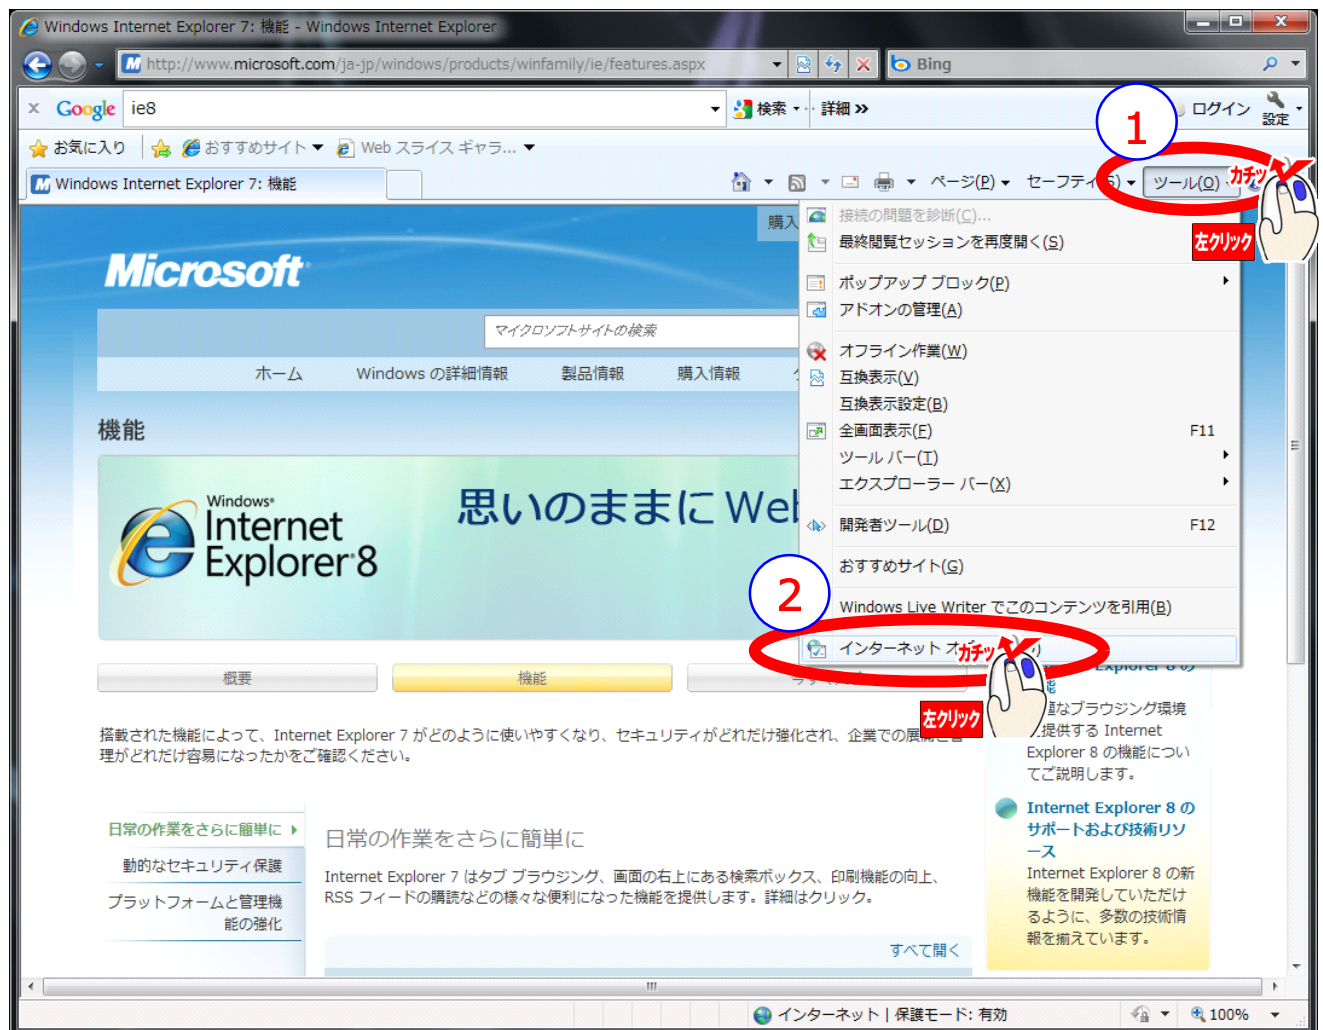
Windows Internet Explorer 7: 機能 - Windows Internet Explorer

http://www.microsoft.com/ja-jp/windows/products/winfamily/ie/features.aspx

Bing

Google ie8 検索 詳細 » ログイン 設定

お気に入り おすすめサイト Web スライス ギャラ...

Windows Internet Explorer 7: 機能

ページ(P) セーフティ(S) ツール(O)

1

カチッ

左クリック

購入

接続の問題を診断(C)...
最終閲覧セッションを再度開く(S)
ポップアップ ブロック(P)
アドオンの管理(A)
オフライン作業(W)
互換表示(V)
互換表示設定(B)
全画面表示(F) F11
ツール バー(T)
エクスプローラー バー(X)
開発者ツール(D) F12
おすすめサイト(G)
Windows Live Writer でこのコンテンツを引用(B)
インターネット オ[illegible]

2

カチッ

左クリック

Microsoft

マイクロソフトサイトの検索

ホーム Windows の詳細情報 製品情報 購入情報

機能

Windows Internet Explorer 8

思いのままに Web

概要 機能

搭載された機能によって、Internet Explorer 7 がどのように使いやすくなり、セキュリティがどれだけ強化され、企業での展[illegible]理がどれだけ容易になったかをご確認ください。

Explorer 8 の

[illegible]なブラウジング環境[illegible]提供する Internet Explorer 8 の機能についてご説明します。

Internet Explorer 8 のサポートおよび技術リソース

Internet Explorer 8 の新機能を開発していただけるように、多数の技術情報を揃えています。

日常の作業をさらに簡単に
動的なセキュリティ保護
プラットフォームと管理機能の強化

日常の作業をさらに簡単に

Internet Explorer 7 はタブ ブラウジング、画面の右上にある検索ボックス、印刷機能の向上、RSS フィードの購読などの様々な便利になった機能を提供します。詳細はクリック。

すべて開く

インターネット | 保護モード: 有効 100%